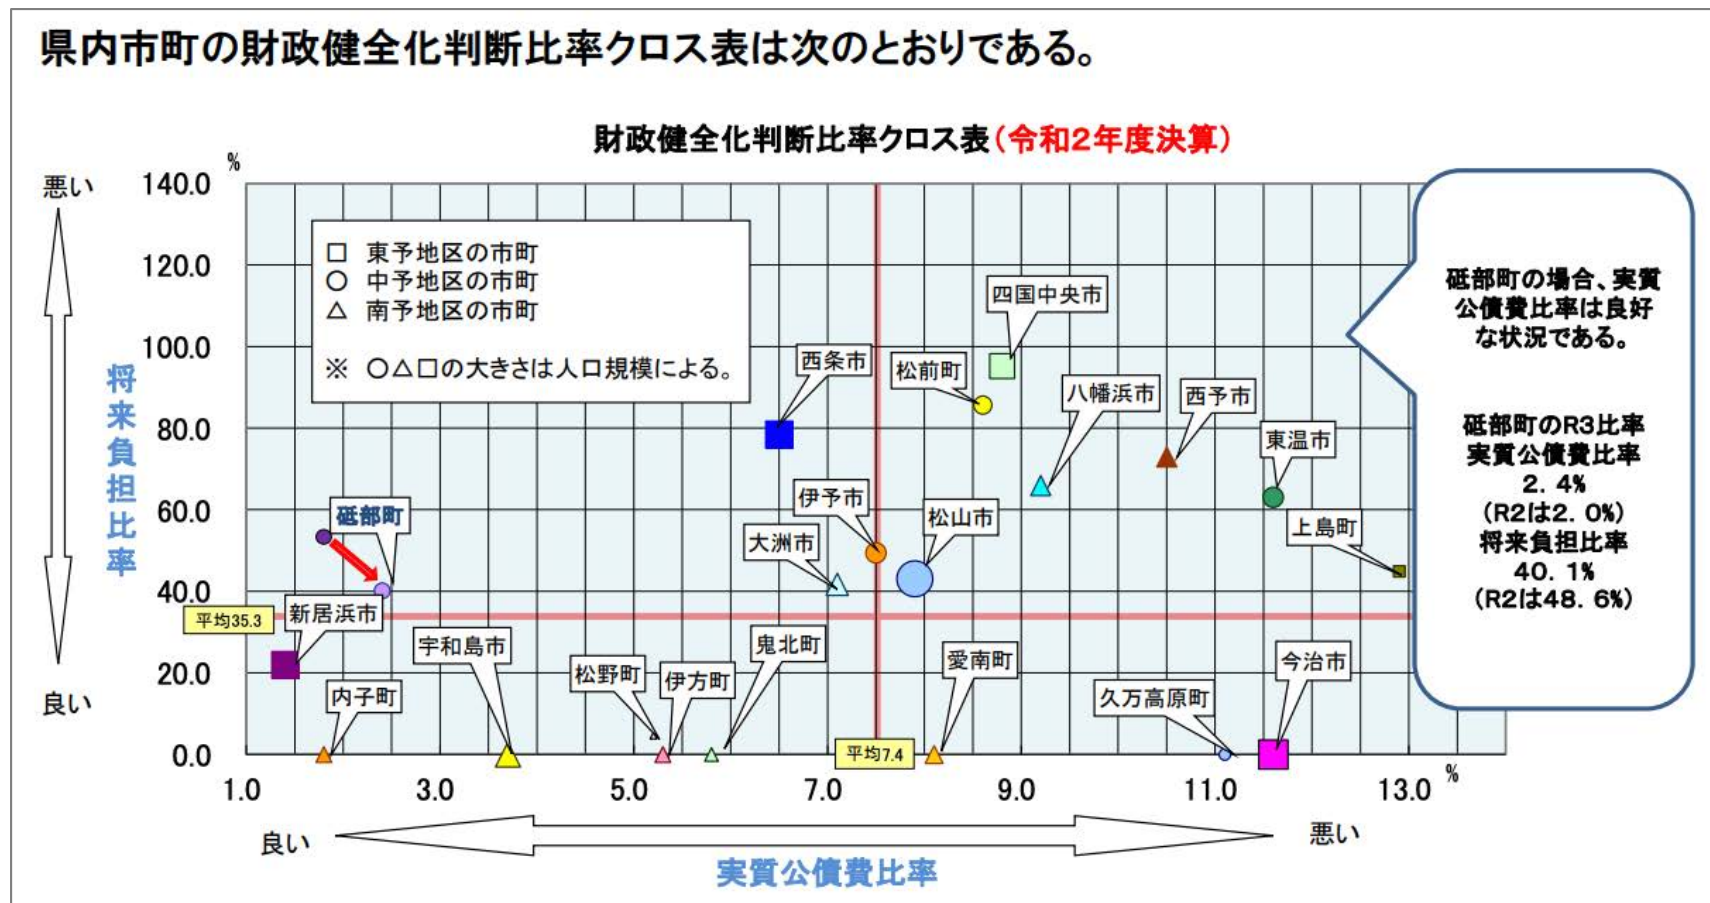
県内市町の財政健全化判断比率クロス表は次のとおりである。

財政健全化判断比率クロス表（令和2年度決算）

□ 東予地区の市町
○ 中予地区の市町
△ 南予地区の市町

※ ○△□の大きさは人口規模による。

悪い
%
140.0
120.0
100.0
80.0
60.0
40.0
20.0
0.0
良い

将来負担比率

1.0
3.0
5.0
7.0
9.0
11.0
13.0
%

良い
悪い
実質公債費比率

平均35.3
平均7.4

四国中央市
西条市
松前町
八幡浜市
西予市
東温市
伊予市
松山市
大洲市
上島町
砥部町
新居浜市
宇和島市
鬼北町
松野町
伊方町
愛南町
今治市
内子町
久万高原町

砥部町の場合、実質公債費比率は良好な状況である。

砥部町のR3比率
実質公債費比率
2．4%
（R2は2．0%）
将来負担比率
40．1%
（R2は48．6%）